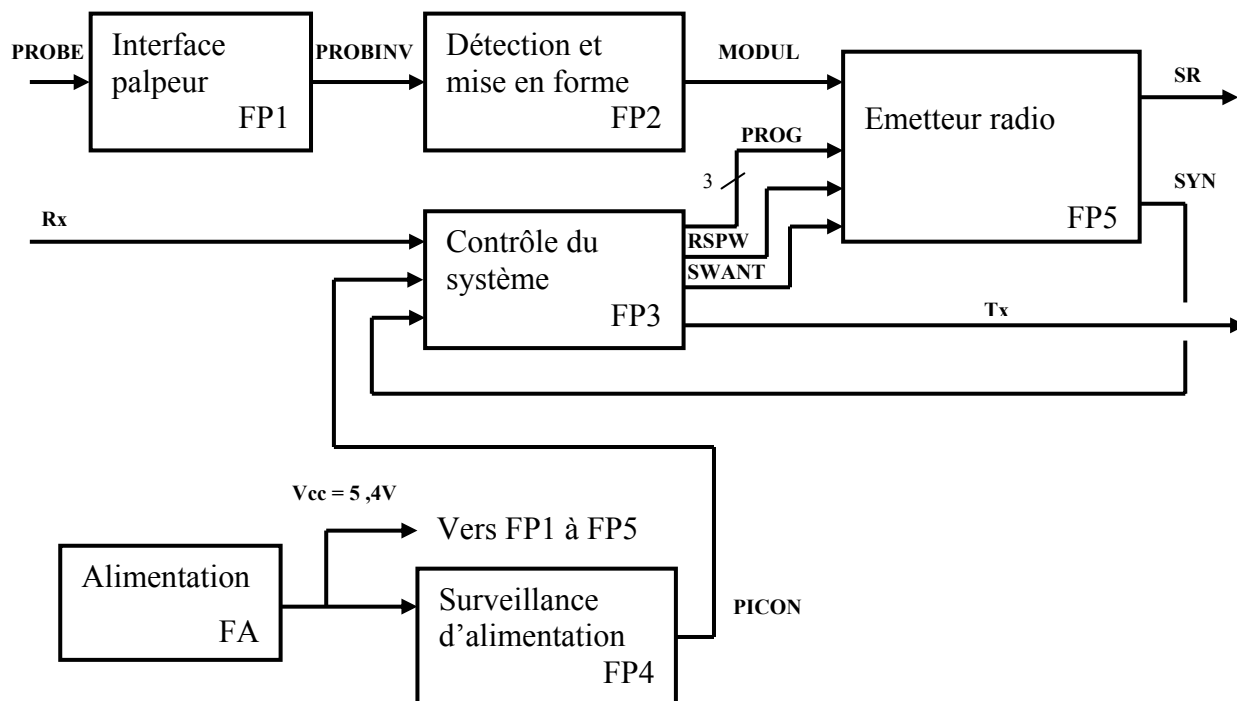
PROBE

Interface palpeur
FP1

PROBINV

Détection et mise en forme
FP2

MODUL

Emetteur radio
FP5

SR

PROG

3

SYN

Rx

Contrôle du système
FP3

RSPW

SWANT

Tx

Vcc = 5 ,4V

Vers FP1 à FP5

Alimentation
FA

Surveillance d'alimentation
FP4

PICON